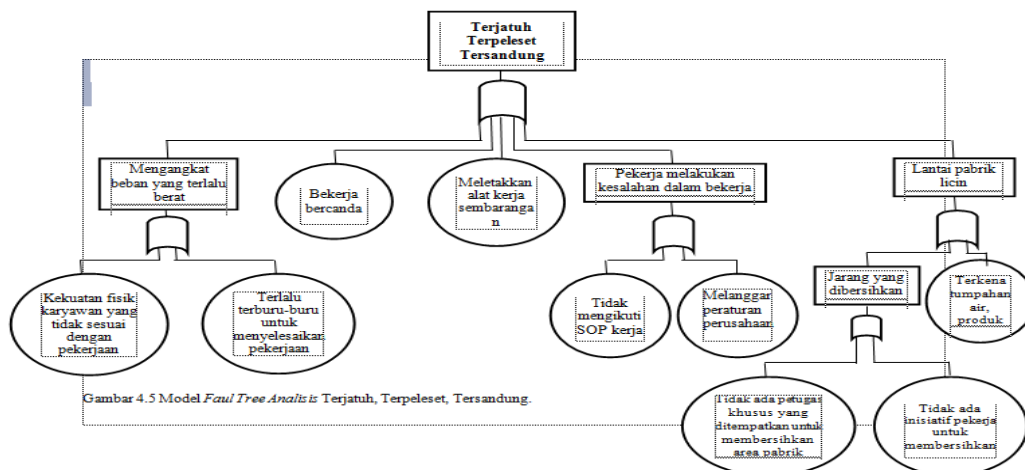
Terjatuh Terpeleset Tersandung

Mengangkat beban yang terlalu berat

Bekerja bercanda

Meletakkan alat kerja sembaranga n

Pekerja melakukan kesalahan dalam bekerja

Lantai pabrik licin

Kekuatan fisik karyawan yang tidak sesuai dengan pekerjaan

Terlalu terburu-buru untuk menyelesaikan pekerjaan

Tidak mengikuti SOP kerja

Melanggar peraturan perusahaan

Jarang yang dibersihkan

Terkena tumpahan air, produk

Tidak ada petugas khusus yang ditempatkan untuk membersihkan area pabrik

Tidak ada inisiatif pekerja untuk membersihkan

Gambar 4.5 Model *Faul Tree Analisis* Terjatuh, Terpeleset, Tersandung.